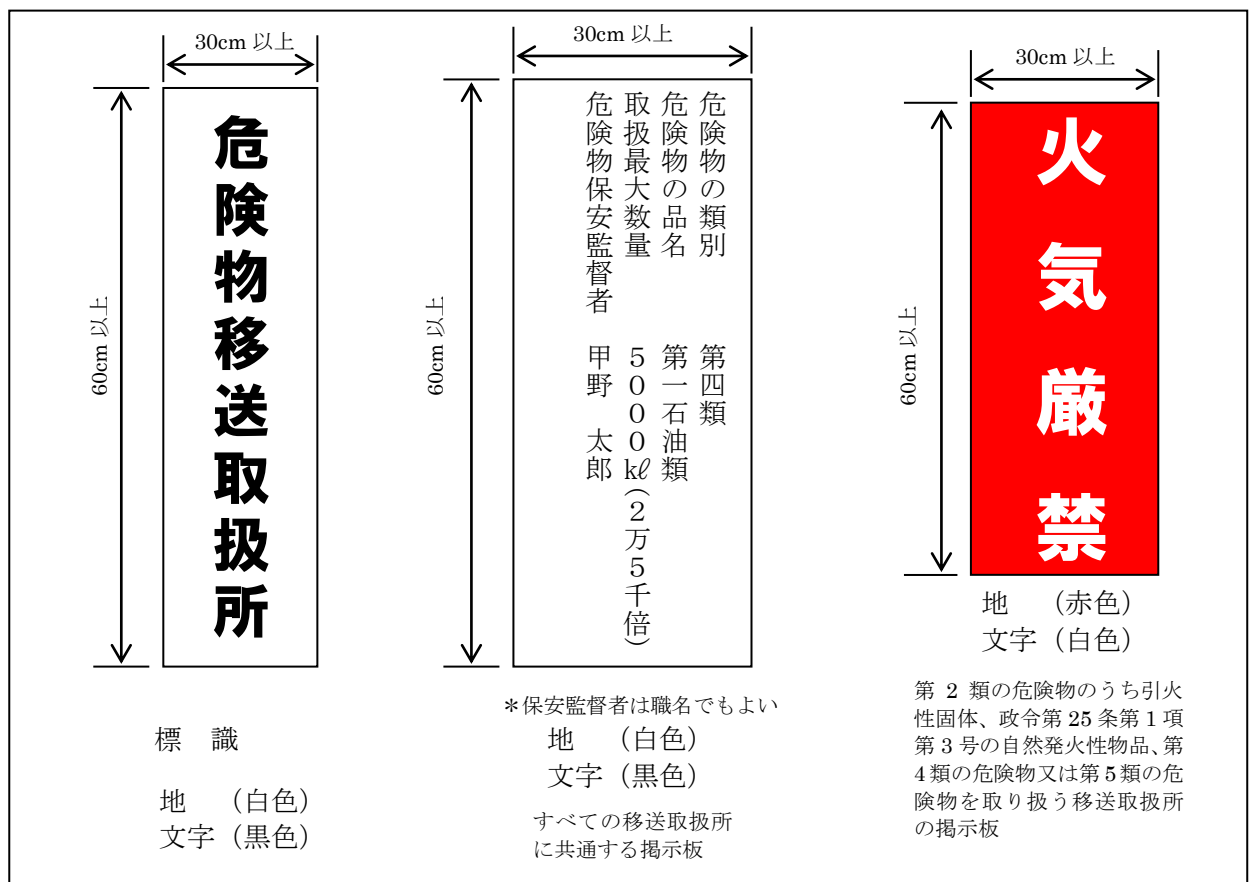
30cm 以上

60cm 以上

危険物移送取扱所

標　識

地　（白色）
文字（黒色）

30cm 以上

60cm 以上

危険物の類別　第四類
危険物の品名　第一石油類
取扱最大数量　５０００kℓ（２万５千倍）
危険物保安監督者　甲野　太郎

＊保安監督者は職名でもよい

地　（白色）
文字（黒色）

すべての移送取扱所に共通する掲示板

30cm 以上

60cm 以上

火気厳禁

地　（赤色）
文字（白色）

第 2 類の危険物のうち引火性固体、政令第 25 条第 1 項第 3 号の自然発火性物品、第 4 類の危険物又は第 5 類の危険物を取り扱う移送取扱所の掲示板